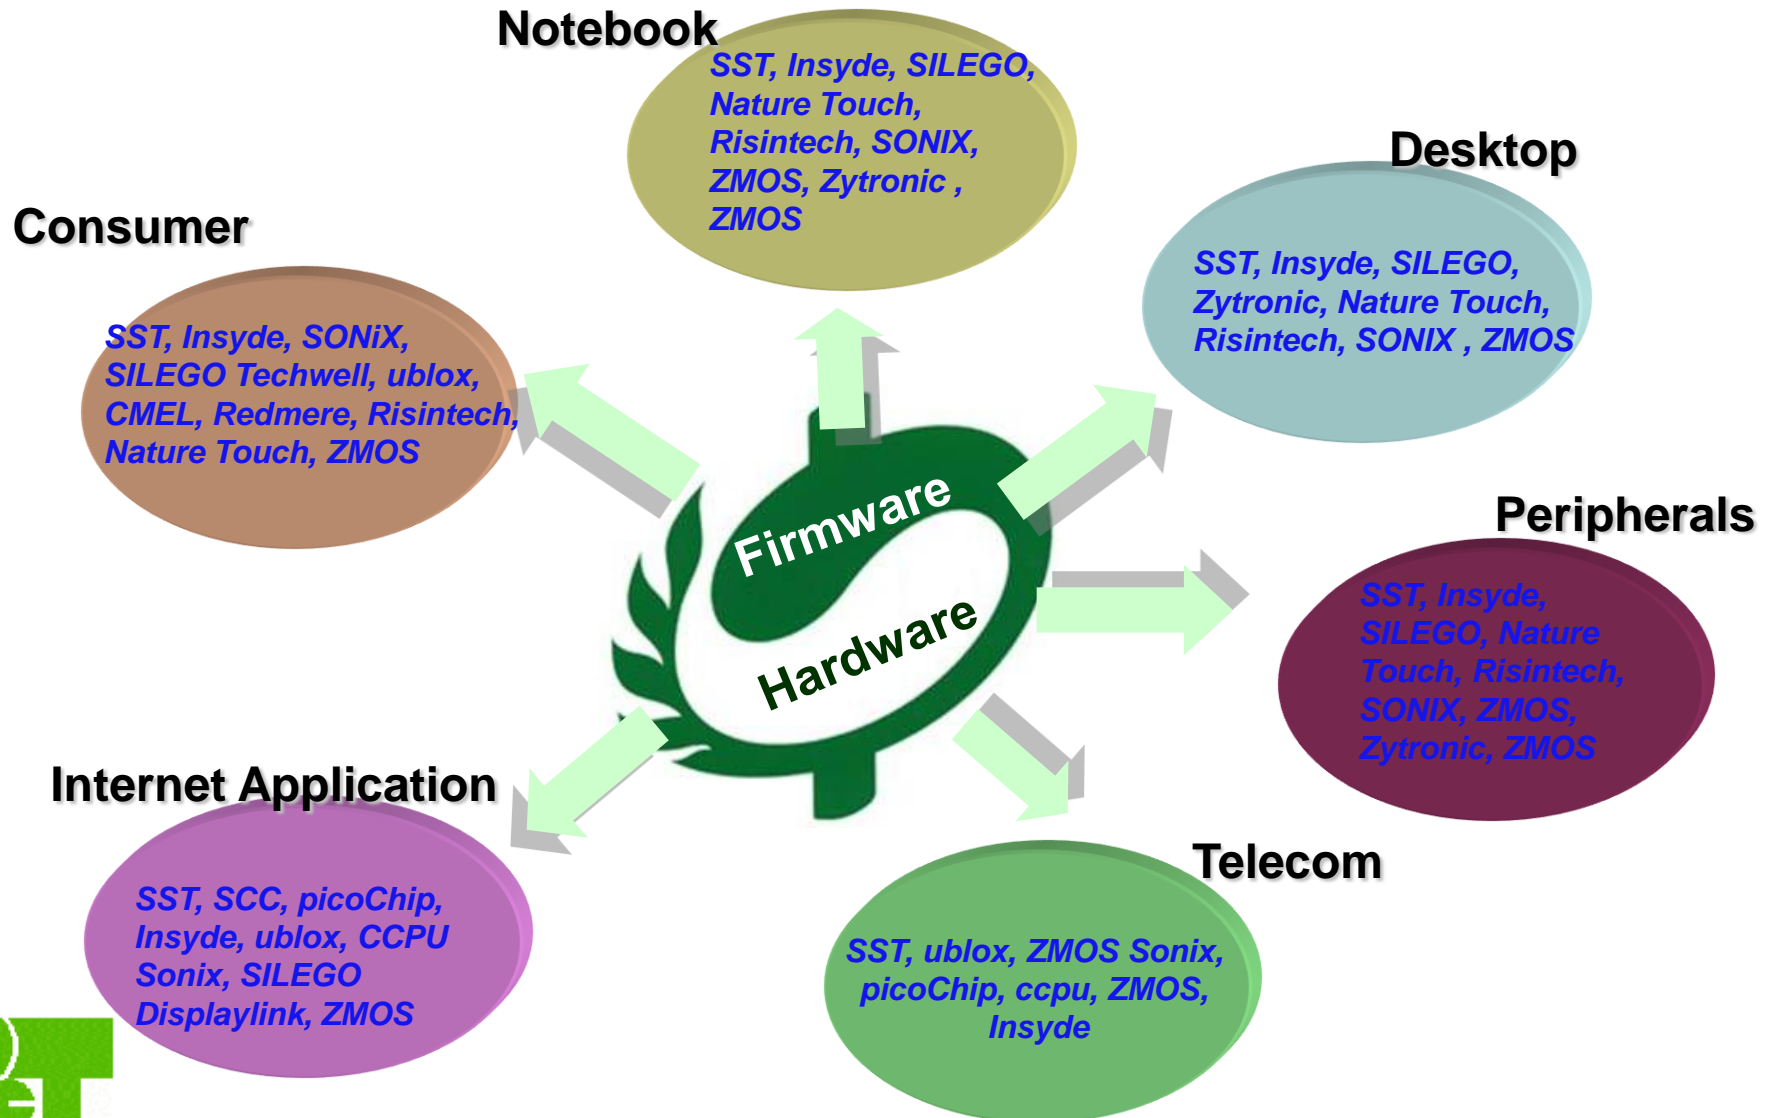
Notebook

SST, Insyde, SILEGO, Nature Touch, Risintech, SONIX, ZMOS, Zytronic , ZMOS

Desktop

SST, Insyde, SILEGO, Zytronic, Nature Touch, Risintech, SONIX , ZMOS

Consumer

SST, Insyde, SONiX, SILEGO Techwell, ublox, CMEL, Redmere, Risintech, Nature Touch, ZMOS

Firmware

Hardware

Peripherals

SST, Insyde, SILEGO, Nature Touch, Risintech, SONIX, ZMOS, Zytronic, ZMOS

Internet Application

SST, SCC, picoChip, Insyde, ublox, CCPU Sonix, SILEGO Displaylink, ZMOS

Telecom

SST, ublox, ZMOS Sonix, picoChip, ccpu, ZMOS, Insyde